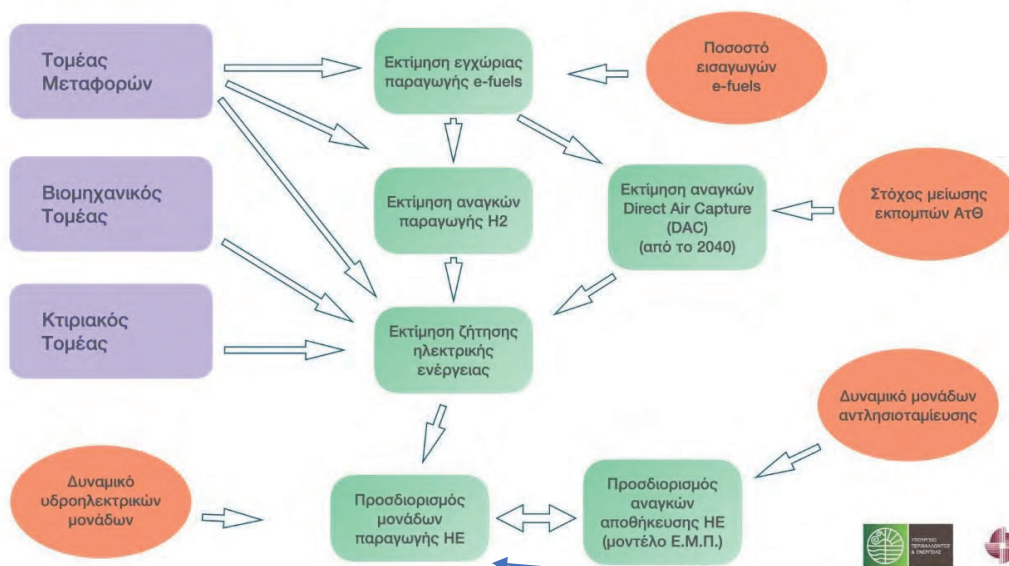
Τομέας Μεταφορών

Εκτίμηση εγχώριας παραγωγής e-fuels

Ποσοστό εισαγωγών e-fuels

Βιομηχανικός Τομέας

Εκτίμηση αναγκών παραγωγής H2

Εκτίμηση αναγκών Direct Air Capture (DAC) (από το 2040)

Στόχος μείωσης εκπομπών ΑτΘ

Κτιριακός Τομέας

Εκτίμηση ζήτησης ηλεκτρικής ενέργειας

Δυναμικό μονάδων αντλησιοταμίευσης

Δυναμικό υδροηλεκτρικών μονάδων

Προσδιορισμός μονάδων παραγωγής ΗΕ

Προσδιορισμός αναγκών αποθήκευσης ΗΕ (μοντέλο Ε.Μ.Π.)

ΥΠΟΥΡΓΕΙΟ ΠΕΡΙΒΑΛΛΟΝΤΟΣ & ΕΝΕΡΓΕΙΑΣ